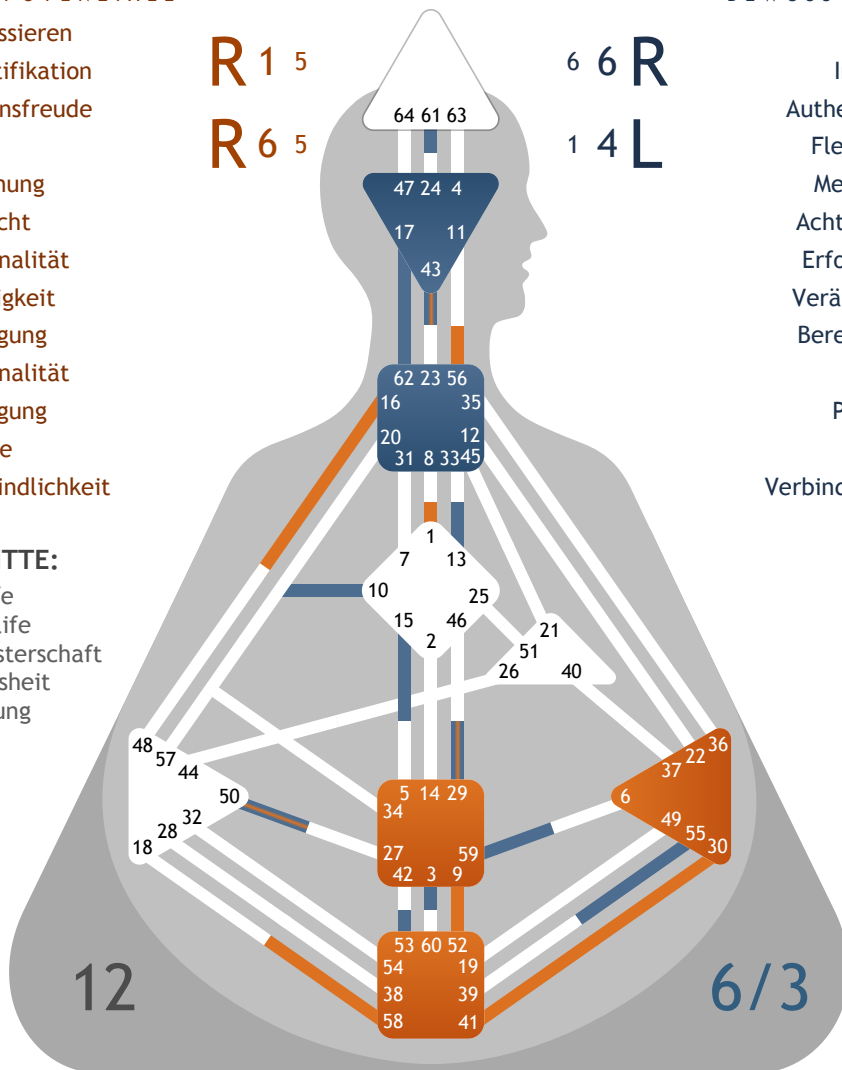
ssieren
tifikation
nsfreude

hung
cht
nalität
gkeit
gung
nalität
gung
e
indlichkeit

TTE:
e
ife
sterschaft
sheit
ung

R 1 5
R 6 5

6 6 R
1 4 L

I
Authe
Fle
Me
Acht
Erfo
Verä
Bere

P

Verbind

64 61 63
47 24 4
17 11
43
62 23 56
16 35
20 12
31 8 33 45
1
7 13
10
25
15 46
2
21
51
26 40
48
57
44
50
32
28
18
5 14 29
34
27 59
42 3 9
36
37 22
6
49
55
30
53 60 52
54 19
38 39
58 41

12

6/3